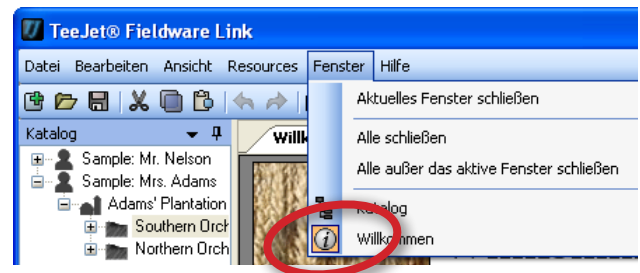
TeeJet® Fieldware Link

Datei Bearbeiten Ansicht Resources Fenster Hilfe

Katalog

Sample: Mr. Nelson
Sample: Mrs. Adams
Adams' Plantation
Southern Orch
Northern Orch

Willk

Aktuelles Fenster schließen

Alle schließen
Alle außer das aktive Fenster schließen

Katalog
Willkommen